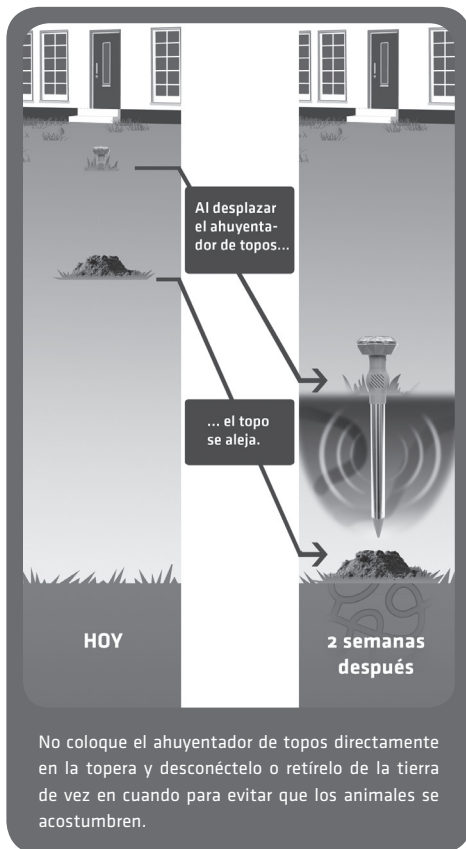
Al desplazar el ahuyentador de topos...

... el topo se aleja.

HOY

2 semanas después

No coloque el ahuyentador de topos directamente en la topera y desconéctelo o retírelo de la tierra de vez en cuando para evitar que los animales se acostumbren.